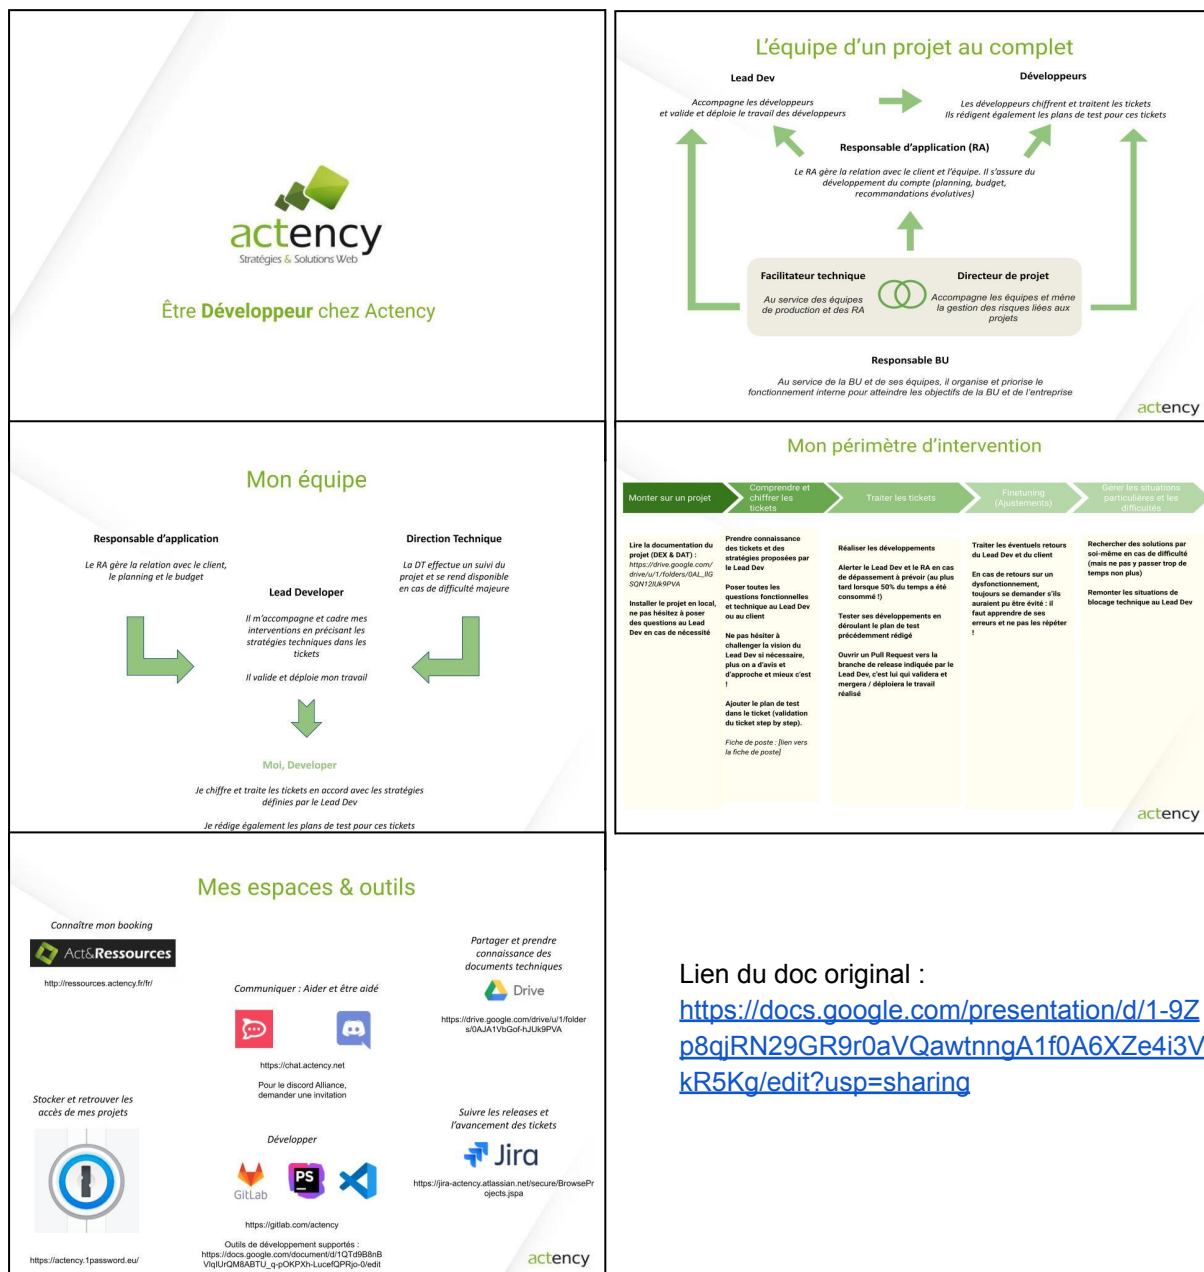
actency
Stratégies & Solutions Web

Être **Développeur** chez Actency

L'équipe d'un projet au complet

Lead Dev

Accompagne les développeurs et valide et déploie le travail des développeurs

Développeurs

Les développeurs chiffrent et traitent les tickets
Ils rédigent également les plans de test pour ces tickets

Responsable d'application (RA)

Le RA gère la relation avec le client et l'équipe. Il s'assure du développement du compte (planning, budget, recommandations évolutives)

Facilitateur technique

Au service des équipes de production et des RA

Directeur de projet

Accompagne les équipes et mène la gestion des risques liées aux projets

Responsable BU

Au service de la BU et de ses équipes, il organise et priorise le fonctionnement interne pour atteindre les objectifs de la BU et de l'entreprise

actency

Mon équipe

Responsable d'application

Le RA gère la relation avec le client, le planning et le budget

Direction Technique

La DT effectue un suivi du projet et se rend disponible en cas de difficulté majeure

Lead Developer

Il m'accompagne et cadre mes interventions en précisant les stratégies techniques dans les tickets

Il valide et déploie mon travail

Moi, Developer

Je chiffre et traite les tickets en accord avec les stratégies définies par le Lead Dev

Je rédige également les plans de test pour ces tickets

Mon périmètre d'intervention

Monter sur un projet | Comprendre et chiffrer les tickets | Traiter les tickets | Finetuning (Ajustements) | Gérer les situations particulières et les difficultés

Lire la documentation du projet (DEX & DAT) : https://drive.google.com/drive/u/1/folders/0AL_llG SQN12lUk9PVA

Installer le projet en local, ne pas hésitez à poser des questions au Lead Dev en cas de nécessité

Prendre connaissance des tickets et des stratégies proposées par le Lead Dev

Poser toutes les questions fonctionnelles et technique au Lead Dev ou au client

Ne pas hésiter à challenger la vision du Lead Dev si nécessaire, plus on a d'avis et d'approche et mieux c'est !

Ajouter le plan de test dans le ticket (validation du ticket step by step).

Fiche de poste : [lien vers la fiche de poste]

Réaliser les développements

Alerter le Lead Dev et le RA en cas de dépassement à prévoir (au plus tard lorsque 50% du temps a été consommé !)

Tester ses développements en déroulant le plan de test précédemment rédigé

Ouvrir un Pull Request vers la branche de release indiquée par le Lead Dev, c'est lui qui validera et mergera / déploiera le travail réalisé

Traiter les éventuels retours du Lead Dev et du client

En cas de retours sur un dysfonctionnement, toujours se demander s'ils auraient pu être évité : il faut apprendre de ses erreurs et ne pas les répéter !

Rechercher des solutions par soi-même en cas de difficulté (mais ne pas y passer trop de temps non plus)

Remonter les situations de blocage technique au Lead Dev

actency

Mes espaces & outils

Connaître mon booking

Act&Ressources

http://ressources.actency.fr/fr/

Communiquer : Aider et être aidé

https://chat.actency.net

Pour le discord Alliance, demander une invitation

Partager et prendre connaissance des documents techniques

Drive

https://drive.google.com/drive/u/1/folders/0AJA1VbGof-hJUk9PVA

Stocker et retrouver les accès de mes projets

https://actency.1password.eu/

Développer

GitLab

PS

https://gitlab.com/actency

Outils de développement supportés : https://docs.google.com/document/d/1QTd9B8nBVlqIUrQM8ABTU_q-pOKPXh-LucefQPRjo-0/edit

Suivre les releases et l'avancement des tickets

Jira

https://jira-actency.atlassian.net/secure/BrowseProjects.jspa

actency

Lien du doc original :
https://docs.google.com/presentation/d/1-9Zp8qjRN29GR9r0aVQawtnngA1f0A6XZe4i3VkR5Kg/edit?usp=sharing